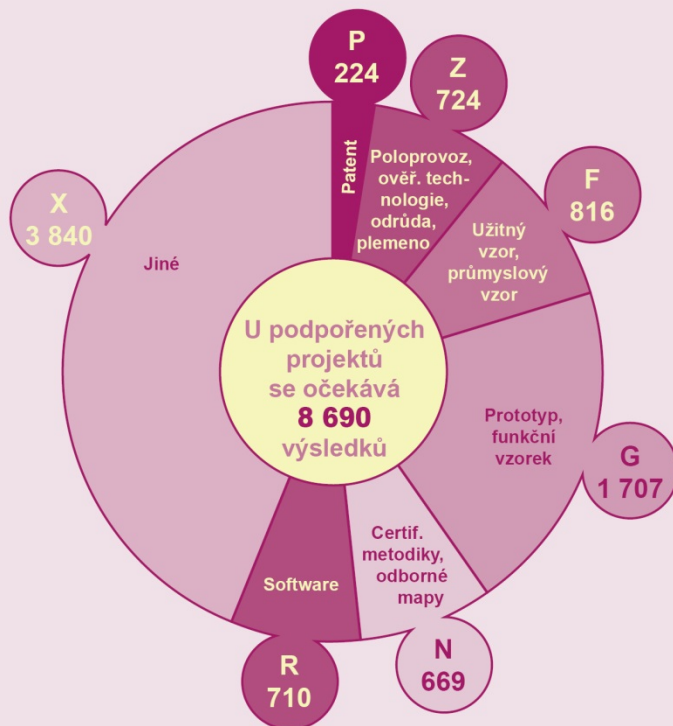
P
224

Z
724

F
816

X
3 840

Jiné

Patent

Poloprovoz, ověř. technologie, odrůda, plemeno

Užitný vzor, průmyslový vzor

U podpořených projektů se očekává
8 690
výsledků

Prototyp, funkční vzorek

G
1 707

Certif. metodiky, odborné mapy

Software

R
710

N
669